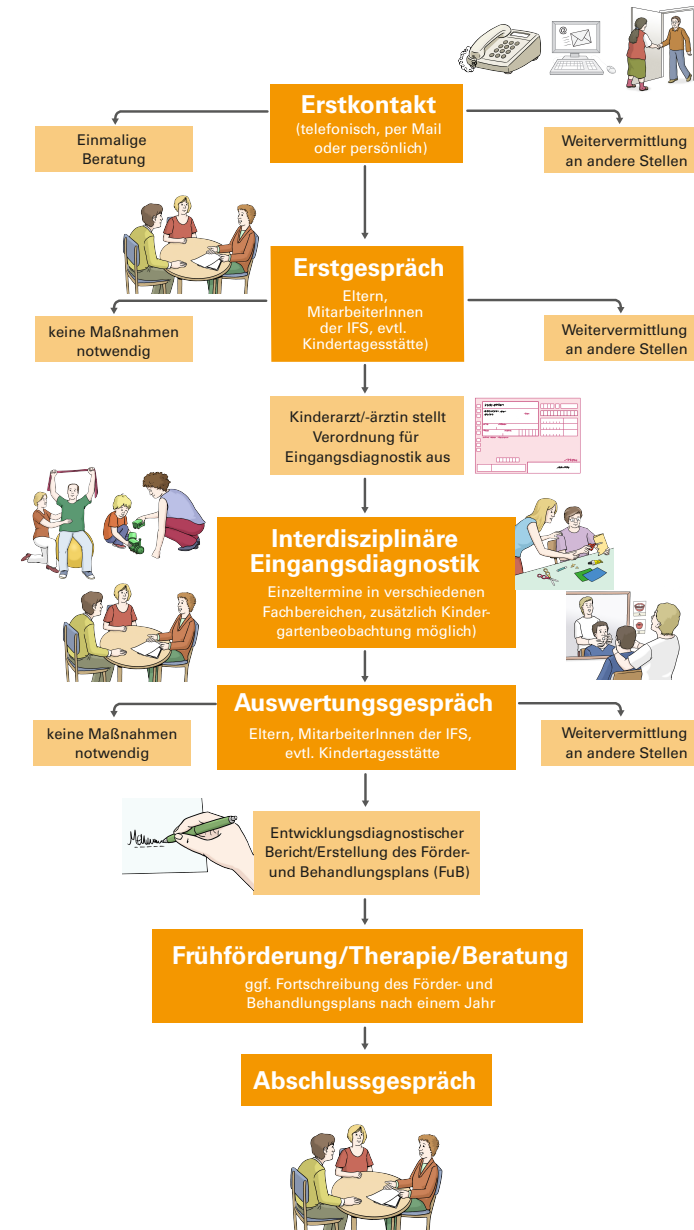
Erstkontakt
(telefonisch, per Mail oder persönlich)

Einmalige Beratung

Weitervermittlung an andere Stellen

Erstgespräch
Eltern, MitarbeiterInnen der IFS, evtl. Kindertagesstätte)

keine Maßnahmen notwendig

Weitervermittlung an andere Stellen

Kinderarzt/-ärztin stellt Verordnung für Eingangsdiagnostik aus

Interdisziplinäre Eingangsdiagnostik
Einzeltermine in verschiedenen Fachbereichen, zusätzlich Kindergartenbeobachtung möglich)

Auswertungsgespräch
Eltern, MitarbeiterInnen der IFS, evtl. Kindertagesstätte

keine Maßnahmen notwendig

Weitervermittlung an andere Stellen

Entwicklungsdiagnostischer Bericht/Erstellung des Förder- und Behandlungsplans (FuB)

Frühförderung/Therapie/Beratung
ggf. Fortschreibung des Förder- und Behandlungsplans nach einem Jahr

Abschlussgespräch